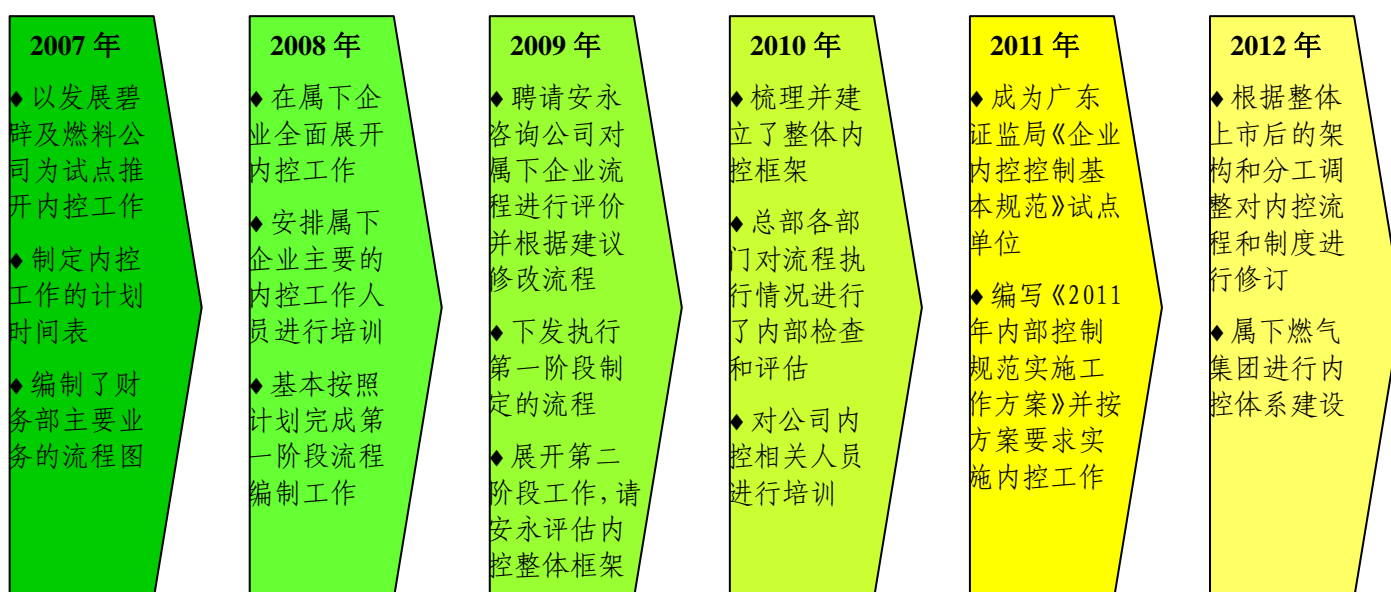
2007 年

◆以发展碧辟及燃料公司为试点推开内控工作

◆制定内控工作的计划时间表

◆编制了财务部主要业务的流程图

2008 年

◆在属下企业全面展开内控工作

◆安排属下企业主要的内控工作人员进行培训

◆基本按照计划完成第一阶段流程编制工作

2009 年

◆聘请安永咨询公司对属下企业流程进行评价并根据建议修改流程

◆下发执行第一阶段制定的流程

◆展开第二阶段工作，请安永评估内控整体框架

2010 年

◆梳理并建立了整体内控框架

◆总部各部门对流程执行情况进行了内部检查和评估

◆对公司内控相关人员进行培训

2011 年

◆成为广东证监局《企业内控控制基本规范》试点单位

◆编写《2011年内部控制规范实施工作方案》并按方案要求实施内控工作

2012 年

◆根据整体上市后的架构和分工调整对内控流程和制度进行修订

◆属下燃气集团进行内控体系建设